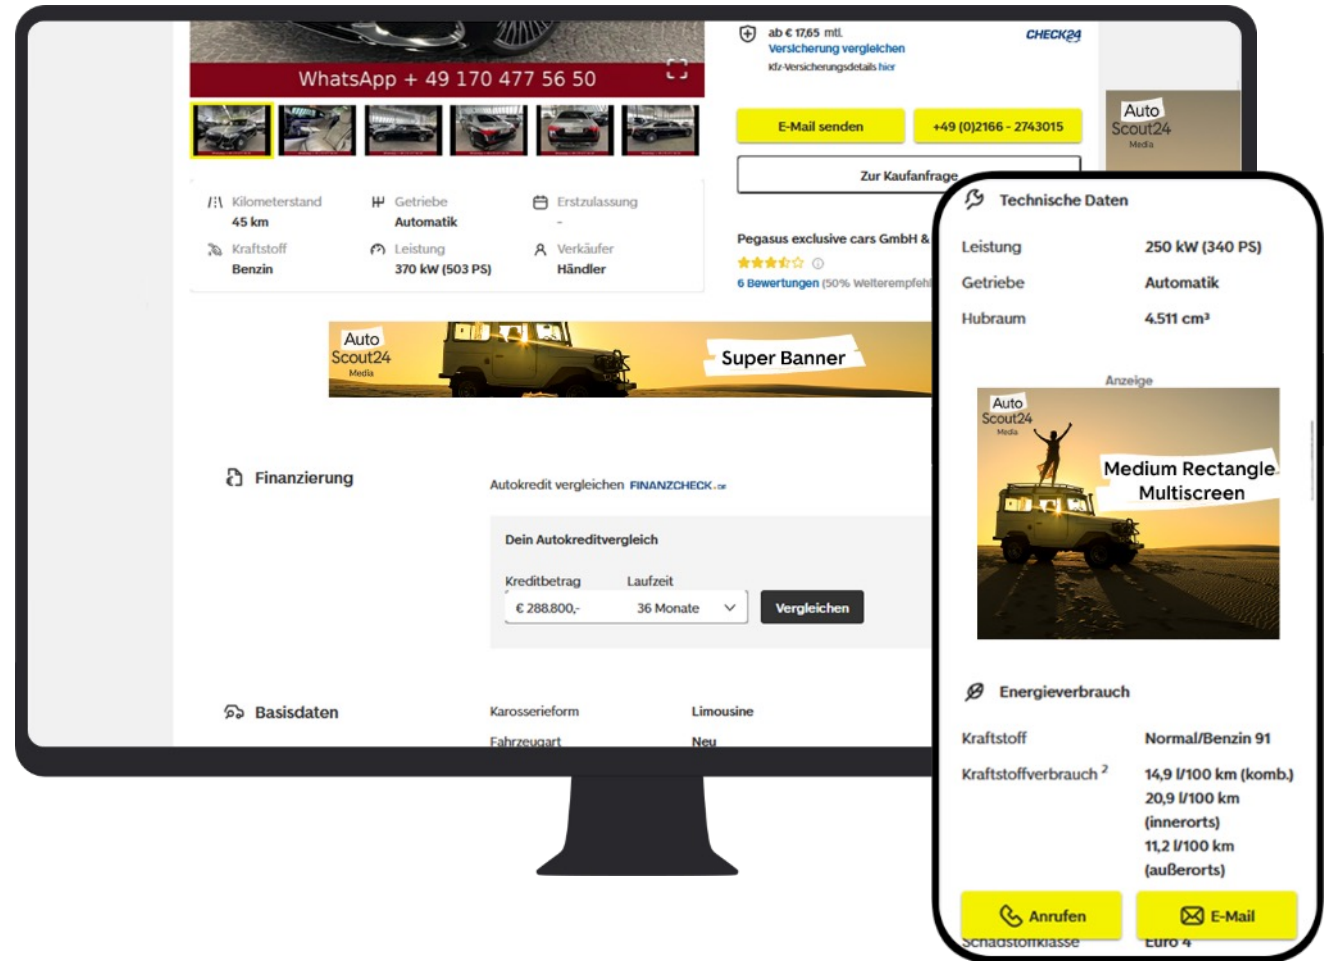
WhatsApp + 49 170 477 56 50

ab € 17,65 mtl.
Versicherung vergleichen
Kfz-Versicherungsdetails hier
CHECK24

E-Mail senden
+49 (0)2166 - 2743015
Zur Kaufanfrage

Auto Scout24 Media

Kilometerstand
45 km
Getriebe
Automatik
Erstzulassung
-
Kraftstoff
Benzin
Leistung
370 kW (503 PS)
Verkäufer
Händler

Pegasus exclusive cars GmbH &
6 Bewertungen (50% Weiterempfehl

Auto Scout24 Media
Super Banner

Finanzierung
Autokredit vergleichen FINANZCHECK.de
Dein Autokreditvergleich
Kreditbetrag
Laufzeit
€ 288.800,-
36 Monate
Vergleichen

Basisdaten
Karosserieform
Limousine
Fahrzeugart
Neu

Technische Daten
Leistung
250 kW (340 PS)
Getriebe
Automatik
Hubraum
4.511 cm³

Anzeige
Auto Scout24 Media
Medium Rectangle Multiscreen

Energieverbrauch
Kraftstoff
Normal/Benzin 91
Kraftstoffverbrauch ²
14,9 l/100 km (komb.)
20,9 l/100 km (innerorts)
11,2 l/100 km (außerorts)
Anrufen
E-Mail
Schadstoffklasse
Euro 4